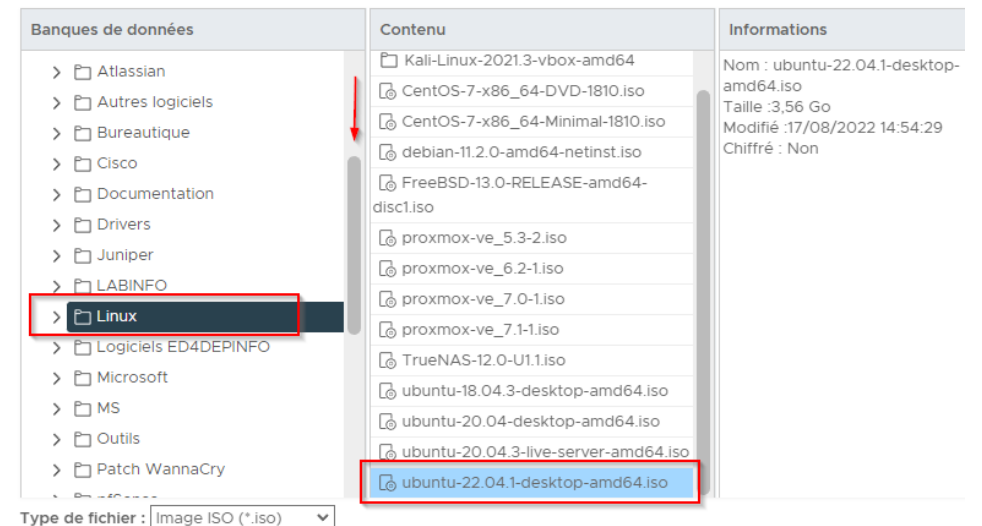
Banques de données

Atlassian
Autres logiciels
Bureautique
Cisco
Documentation
Drivers
Juniper
LABINFO
Linux
Logiciels ED4DEPINFO
Microsoft
MS
Outils
Patch WannaCry
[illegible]

Contenu

Kali-Linux-2021.3-vbox-amd64
CentOS-7-x86_64-DVD-1810.iso
CentOS-7-x86_64-Minimal-1810.iso
debian-11.2.0-amd64-netinst.iso
FreeBSD-13.0-RELEASE-amd64-disc1.iso
proxmox-ve_5.3-2.iso
proxmox-ve_6.2-1.iso
proxmox-ve_7.0-1.iso
proxmox-ve_7.1-1.iso
TrueNAS-12.0-U1.1.iso
ubuntu-18.04.3-desktop-amd64.iso
ubuntu-20.04-desktop-amd64.iso
ubuntu-20.04.3-live-server-amd64.iso
ubuntu-22.04.1-desktop-amd64.iso

Informations

Nom : ubuntu-22.04.1-desktop-amd64.iso
Taille :3,56 Go
Modifié :17/08/2022 14:54:29
Chiffré : Non

Type de fichier : Image ISO (*.iso)